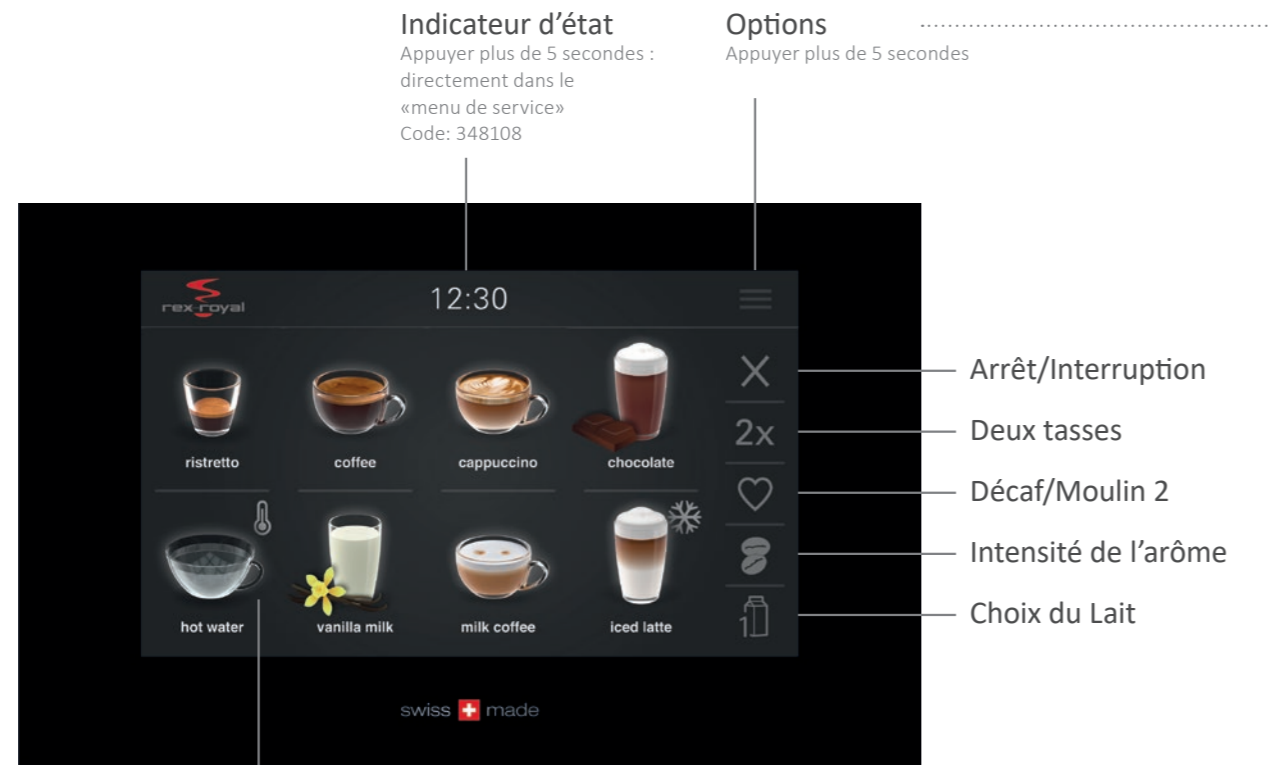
Indicateur d'état
Appuyer plus de 5 secondes : directement dans le «menu de service» Code: 348108

Options
Appuyer plus de 5 secondes

rex-royal

12:30

ristretto
coffee
cappuccino
chocolate
hot water
vanilla milk
milk coffee
iced latte

2x

1

Arrêt/Interruption
Deux tasses
Décaf/Moulin 2
Intensité de l'arôme
Choix du Lait

swiss made